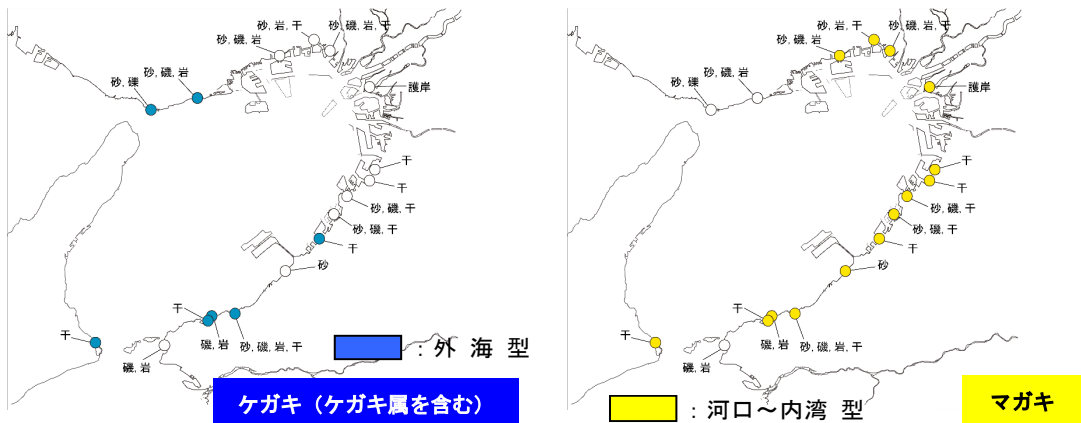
砂, 岩, 干
砂, 礫, 岩, 干
砂, 礫, 岩
砂, 礫, 岩
砂, 礫
護岸
干
干
砂, 礫, 干
砂, 礫, 干
干
砂
干
干
礫, 岩
砂, 礫, 岩, 干
礫, 岩
：外 海 型
ケガキ（ケガキ属を含む）

砂, 岩, 干
砂, 礫, 岩, 干
砂, 礫, 岩
砂, 礫, 岩
砂, 礫
護岸
干
干
砂, 礫, 干
砂, 礫, 干
砂
干
干
礫, 岩
砂, 礫, 岩, 干
礫, 岩
：河口～内湾 型
マガキ